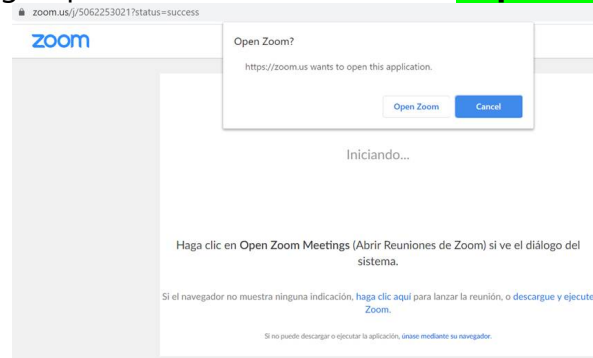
zoom.us/j/5062253021?status=success

zoom

Open Zoom?

https://zoom.us wants to open this application.

Open Zoom

Cancel

Iniciando...

Haga clic en Open Zoom Meetings (Abrir Reuniones de Zoom) si ve el diálogo del sistema.

Si el navegador no muestra ninguna indicación, haga clic aquí para lanzar la reunión, o descargue y ejecute Zoom.

Si no puede descargar o ejecutar la aplicación, únase mediante su navegador.